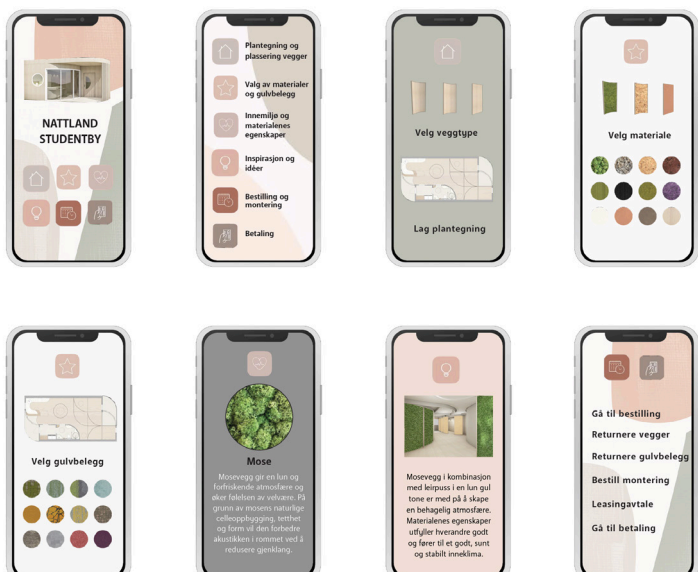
NATTLAND STUDENTBY

Plantegning og plassering vegger

Valg av materialer og gulvbelegg

Innemiljø og materialenes egenskaper

Inspirasjon og idéer

Bestilling og montering

Betaling

Velg veggtype

Lag plantegning

Velg materiale

Velg gulvbelegg

Mose

Mosevegg gir en lun og forfriskende atmosfære og øker følelsen av velvære. På grunn av mosens naturlige celleoppbygging, tetthet og form vil den forbedre akustikken i rommet ved å redusere gjenklang.

Mosevegg i kombinasjon med leirpuss i en lun gul tone er med på å skape en behagelig atmosfære. Materialenes egenskaper utfyller hverandre godt og fører til et godt, sunt og stabilt inneklima.

Gå til bestilling

Returnere vegger

Returnere gulvbelegg

Bestill montering

Leasingavtale

Gå til betaling